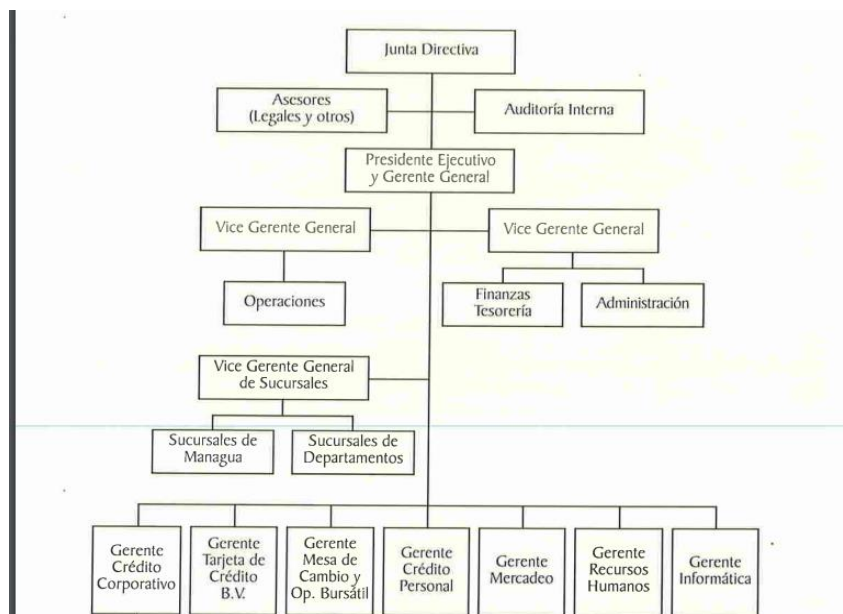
Junta Directiva

Asesores (Legales y otros)

Auditoría Interna

Presidente Ejecutivo y Gerente General

Vice Gerente General

Vice Gerente General

Operaciones

Finanzas Tesorería

Administración

Vice Gerente General de Sucursales

Sucursales de Managua

Sucursales de Departamentos

Gerente Crédito Corporativo

Gerente Tarjeta de Crédito B.V.

Gerente Mesa de Cambio y Op. Bursátil

Gerente Crédito Personal

Gerente Mercadeo

Gerente Recursos Humanos

Gerente Informática